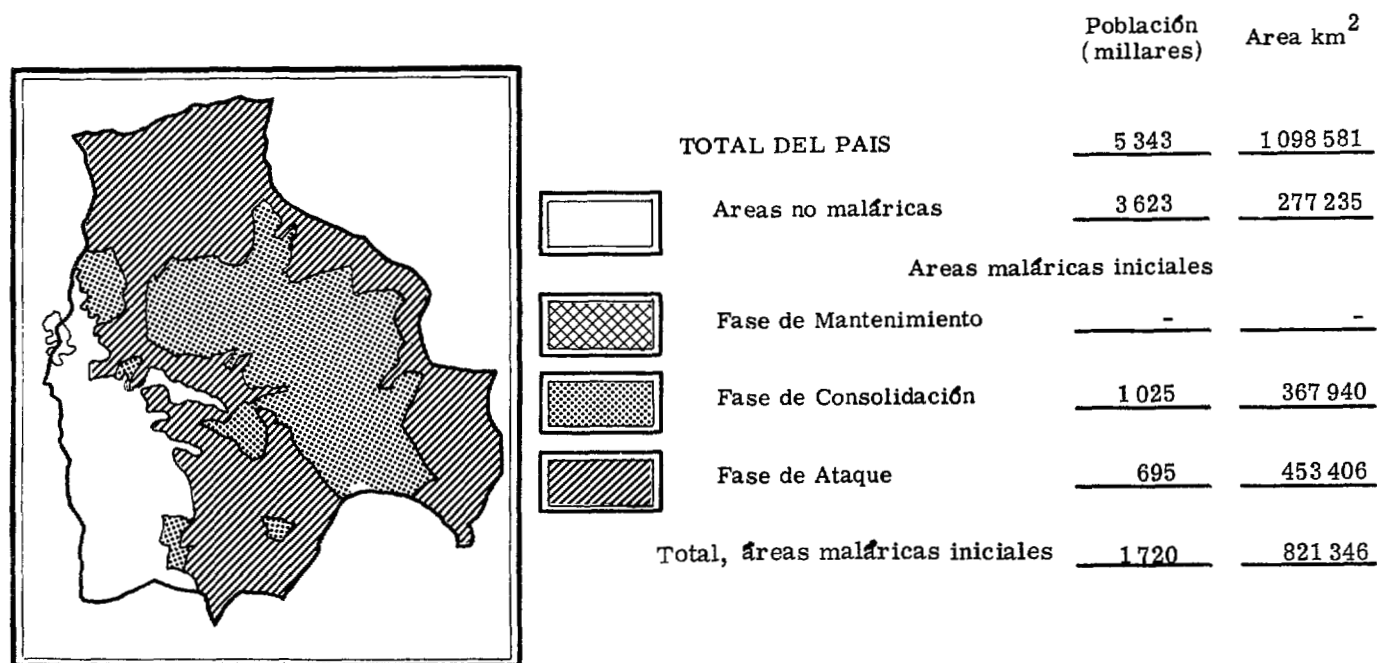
| | Población (millares) | Area km$^2$ |
|---|---|---|
| TOTAL DEL PAIS | 5 343 | 1 098 581 |
| Areas no maláricas | 3 623 | 277 235 |
| Areas maláricas iniciales | | |
| Fase de Mantenimiento | - | - |
| Fase de Consolidación | 1 025 | 367 940 |
| Fase de Ataque | 695 | 453 406 |
| Total, áreas maláricas iniciales | 1 720 | 821 346 |